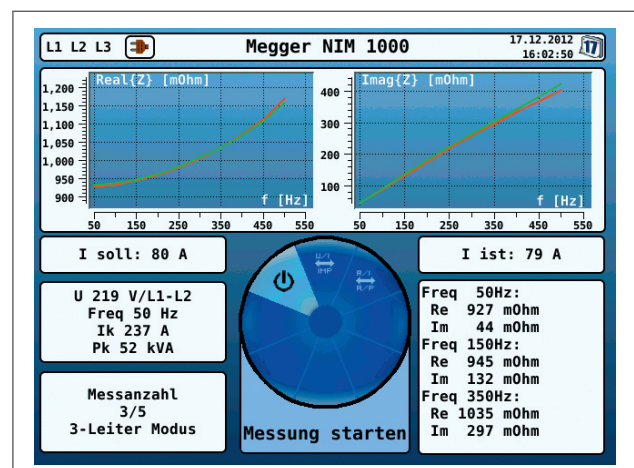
L1 L2 L3

Megger NIM 1000

17.12.2012
16:02:50

Real{Z} [mOhm]

1,200
1,150
1,100
1,050
1,000
950
900

f [Hz]

50 150 250 350 450 550

Imag{Z} [mOhm]

400
300
200
100

f [Hz]

50 150 250 350 450 550

I soll: 80 A

I ist: 79 A

U 219 V/L1-L2
Freq 50 Hz
Ik 237 A
Pk 52 kVA

U/I
IMP

R/I
R/P

Freq 50Hz:
Re 927 mOhm
Im 44 mOhm
Freq 150Hz:
Re 945 mOhm
Im 132 mOhm
Freq 350Hz:
Re 1035 mOhm
Im 297 mOhm

Messanzahl
3/5
3-Leiter Modus

Messung starten